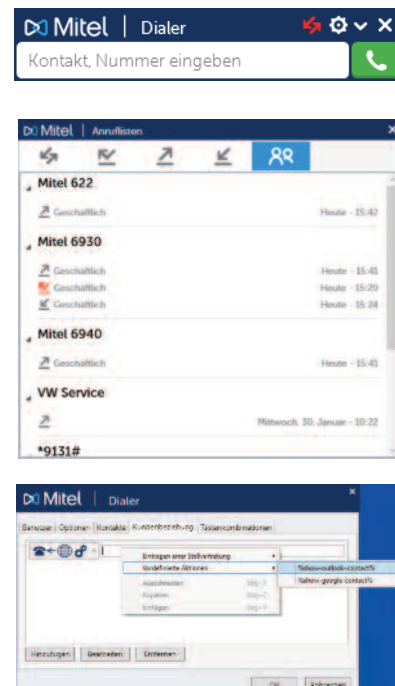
Mitel | Dialer

Kontakt, Nummer eingeben

Mitel | Anruflisten

Mitel 622

Geschäftlich Heute - 15:42

Mitel 6930

Geschäftlich Heute - 15:41

Geschäftlich Heute - 15:29

Geschäftlich Heute - 15:24

Mitel 6940

Geschäftlich Heute - 15:41

VW Service

Mittwoch, 30. Januar - 10:22

*9131#

Mitel | Dialer

Benutzer | Optionen | Kontakte | Kundenbeziehung | Tastenkombinationen

Eintragen einer Stellvertretung

Vordefinierte Aktionen

Ausschneiden Strg+X

Kopieren Strg+C

Einfügen Strg+V

%show-outlook-contact%

%show-google-contact%

Hinzufügen | Bearbeiten | Entfernen

OK | Abbrechen